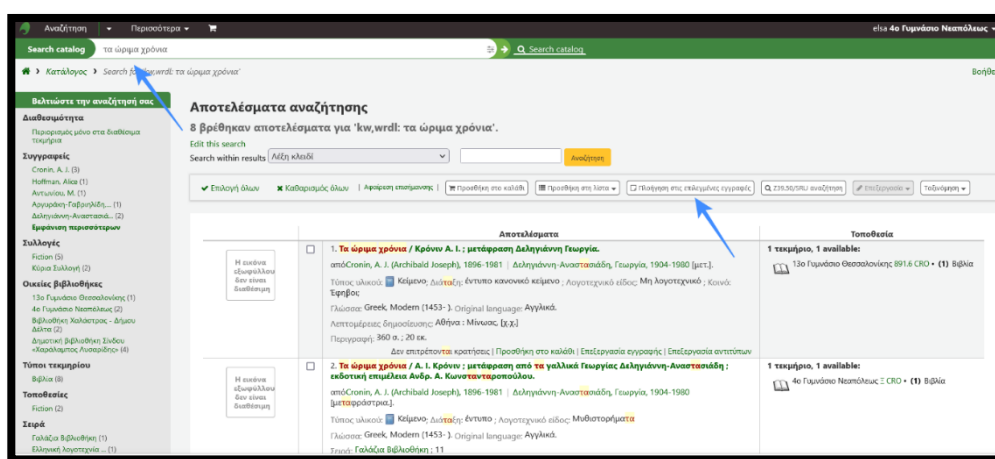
Αναζήτηση ▾ Περισσότερα ▾ elsa 4ο Γυμνάσιο Νεαπόλεως ▾

Search catalog τα ώριμα χρόνια Search catalog

Κατάλογος › Search for 'kw,wrdl: τα ώριμα χρόνια'

Βοήθ

Βελτιώστε την αναζήτησή σας

Διαθεσιμότητα
Περιορισμός μόνο στα διαθέσιμα τεκμήρια

Συγγραφείς
Cronin, A. J. (3)
Hoffman, Alice (1)
Αντωνίου, Μ. (1)
Αργυράκη-Γαβρογλίδη... (1)
Δεληγιάννη-Αναστασιά... (2)
Εμφάνιση περισσότερων

Συλλογές
Fiction (5)
Κύρια Συλλογή (2)

Οικείες βιβλιοθήκες
13ο Γυμνάσιο Θεσσαλονίκης (1)
4ο Γυμνάσιο Νεαπόλεως (2)
Βιβλιοθήκη Χαλάστρας - Δήμου Δέλτα (2)
Δημοτική βιβλιοθήκη Σίνδου «Χαράλαμπος Λυσαρίδης» (4)

Τύποι τεκμηρίου
Βιβλία (8)

Τοποθεσίες
Fiction (2)

Σειρά
Γαλάζια Βιβλιοθήκη (1)
Ελληνική λογοτεχνία ... (1)

Αποτελέσματα αναζήτησης
8 βρέθηκαν αποτελέσματα για 'kw,wrdl: τα ώριμα χρόνια'.
Edit this search
Search within results Λέξη κλειδί Αναζήτηση

✔ Επιλογή όλων ✖ Καθαρισμός όλων | Αφαίρεση επισήμανσης | Προσθήκη στο καλάθι | Προσθήκη στη λίστα ▾ | Πλοήγηση στις επιλεγμένες εγγραφές | Z39.50/SRU αναζήτηση | Επεξεργασία ▾ | Ταξινόμηση ▾

| | Αποτελέσματα | Τοποθεσία |
|---|---|---|
| Η εικόνα εξωφύλλου δεν είναι διαθέσιμη | 1. Τα ώριμα χρόνια / Κρόνιν Α. Ι. ; μετάφραση Δεληγιάννη Γεωργία. από Cronin, A. J. (Archibald Joseph), 1896-1981 \| Δεληγιάννη-Αναστασιάδη, Γεωργία, 1904-1980 [μετ.]. Τύπος υλικού: Κείμενο; Διάταξη: έντυπο κανονικό κείμενο ; Λογοτεχνικό είδος: Μη λογοτεχνικό ; Κοινό: Έφηβοι; Γλώσσα: Greek, Modern (1453- ) Original language: Αγγλικά. Λεπτομέρειες δημοσίευσης: Αθήνα : Μίνωας, [χ.χ.] Περιγραφή: 360 σ. ; 20 εκ. Δεν επιτρέπονται κρατήσεις \| Προσθήκη στο καλάθι \| Επεξεργασία εγγραφής \| Επεξεργασία αντιτύπων | 1 τεκμήριο, 1 available: 13ο Γυμνάσιο Θεσσαλονίκης 891.6 CRO • (1) Βιβλία |
| Η εικόνα εξωφύλλου δεν είναι διαθέσιμη | 2. Τα ώριμα χρόνια / Α. Ι. Κρόνιν ; μετάφραση από τα γαλλικά Γεωργίας Δεληγιάννη-Αναστασιάδη ; εκδοτική επιμέλεια Ανδρ. Α. Κωνσταντοπούλου. από Cronin, A. J. (Archibald Joseph), 1896-1981 \| Δεληγιάννη-Αναστασιάδη, Γεωργία, 1904-1980 [μεταφράστρια.]. Τύπος υλικού: Κείμενο; Διάταξη: έντυπο ; Λογοτεχνικό είδος: Μυθιστορήματα Γλώσσα: Greek, Modern (1453- ) Original language: Αγγλικά. Σειρά: Γαλάζια Βιβλιοθήκη ; 11 | 1 τεκμήριο, 1 available: 4ο Γυμνάσιο Νεαπόλεως Ξ CRO • (1) Βιβλία |